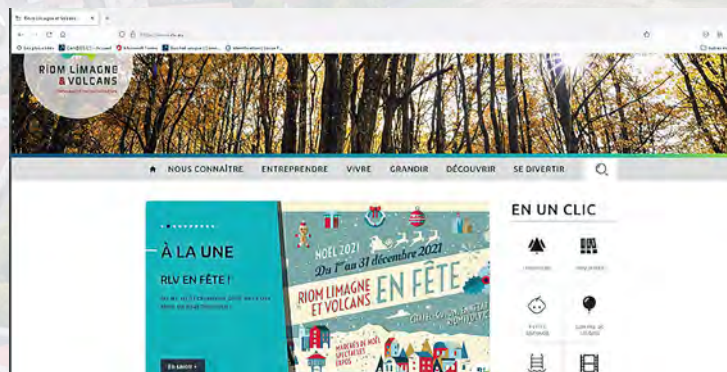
Riom Limagne et Volcans
RIOM LIMAGNE & VOLCANS
NOUS CONNAITRE
ENTREPRENDRE
VIVRE
GRANDIR
DÉCOUVRIR
SE DIVERTIR
À LA UNE
RLV EN FÊTE !
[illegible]
En savoir +
NOËL 2021
Du 1er au 31 décembre 2021
RIOM LIMAGNE ET VOLCANS EN FÊTE
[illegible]
MARCHÉS DE NOËL SPECTACLES EXPOS
EN UN CLIC
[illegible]
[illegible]
PETITE ENFANCE
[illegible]